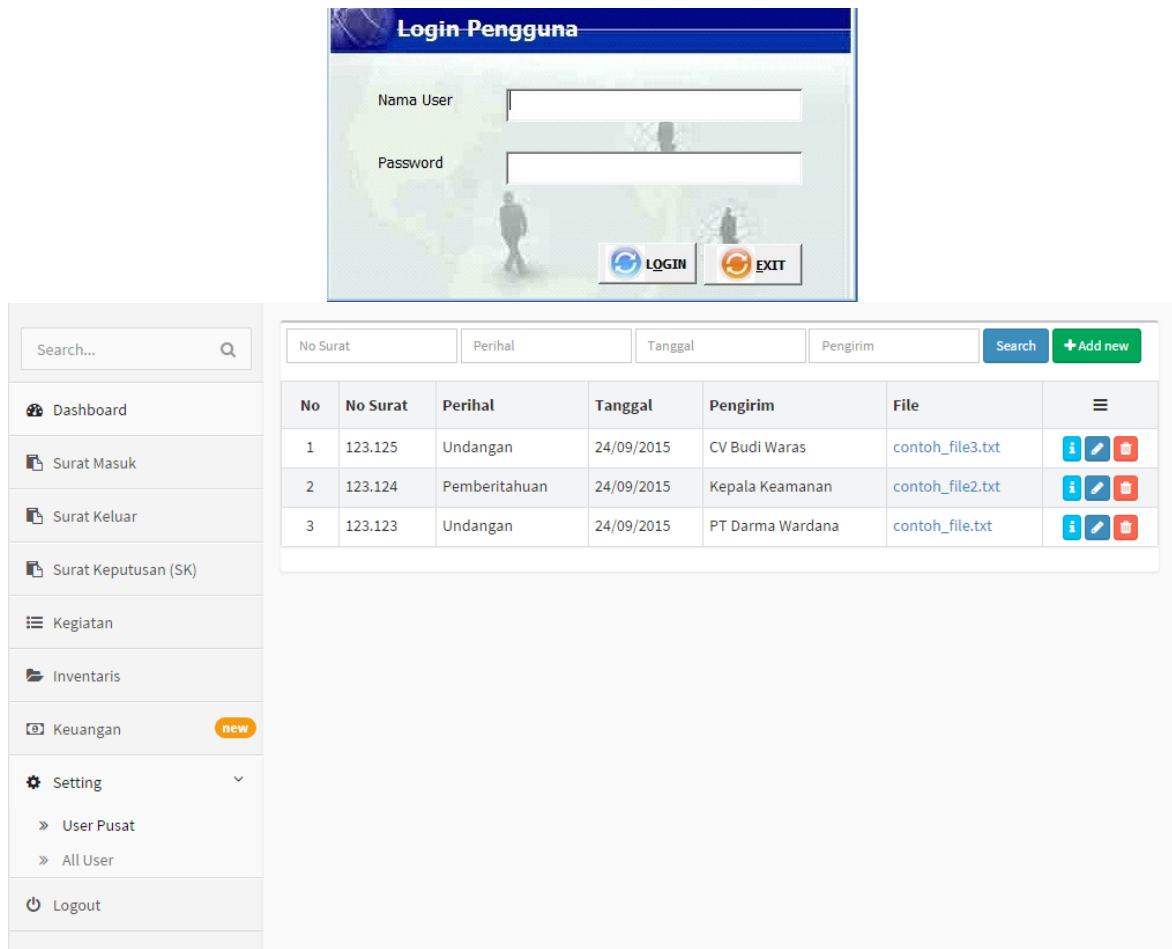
Login Pengguna

Nama User

Password

LOGIN EXIT

Search...

Dashboard

Surat Masuk

Surat Keluar

Surat Keputusan (SK)

Kegiatan

Inventaris

Keuangan new

Setting

» User Pusat

» All User

Logout

No Surat | Perihal | Tanggal | Pengirim | Search | + Add new

| No | No Surat | Perihal | Tanggal | Pengirim | File | ≡ |
|---|---|---|---|---|---|---|
| 1 | 123.125 | Undangan | 24/09/2015 | CV Budi Waras | contoh_file3.txt | |
| 2 | 123.124 | Pemberitahuan | 24/09/2015 | Kepala Keamanan | contoh_file2.txt | |
| 3 | 123.123 | Undangan | 24/09/2015 | PT Darma Wardana | contoh_file.txt | |